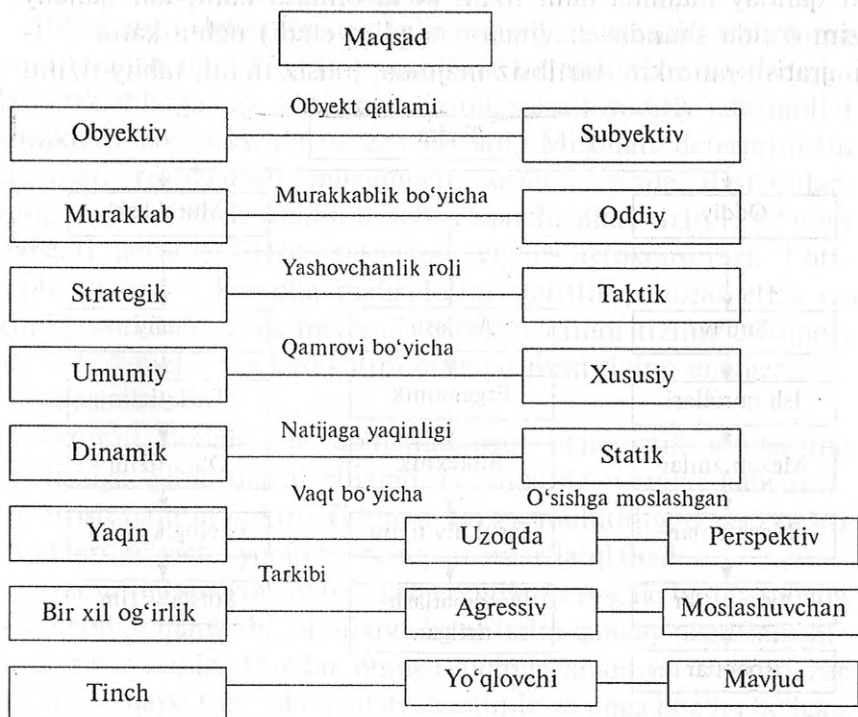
Maqsad

Obyekt qatlami

Obyektiv

Subyektiv

Murakkablik bo‘yicha

Murakkab

Oddiy

Yashovchanlik roli

Strategik

Taktik

Qamrovi bo‘yicha

Umumiy

Xususiy

Natijaga yaqinligi

Dinamik

Statik

Vaqt bo‘yicha

O‘sishga moslashgan

Yaqin

Uzoqda

Perspektiv

Tarkibi

Bir xil og‘irlik

Agressiv

Moslashuvchan

Tinch

Yo‘qlovchi

Mavjud